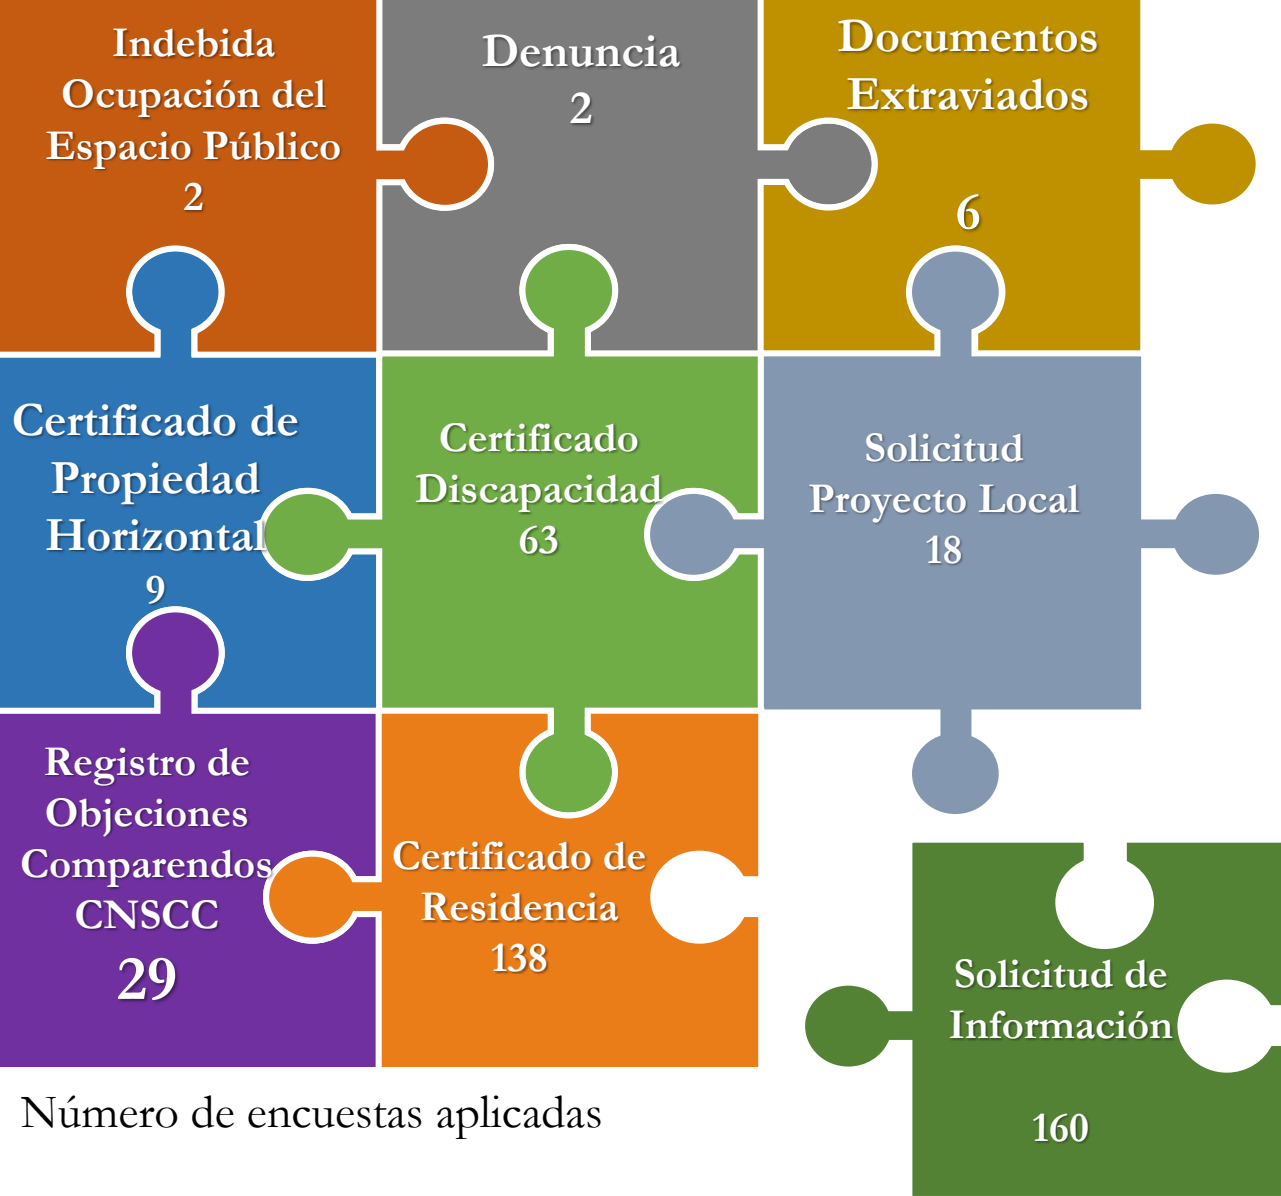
Indebida Ocupación del Espacio Público
2

Denuncia
2

Documentos Extraviados
6

Certificado de Propiedad Horizontal
9

Certificado Discapacidad
63

Solicitud Proyecto Local
18

Registro de Objeciones Comparendos CNSCC
29

Certificado de Residencia
138

Solicitud de Información
160

Número de encuestas aplicadas